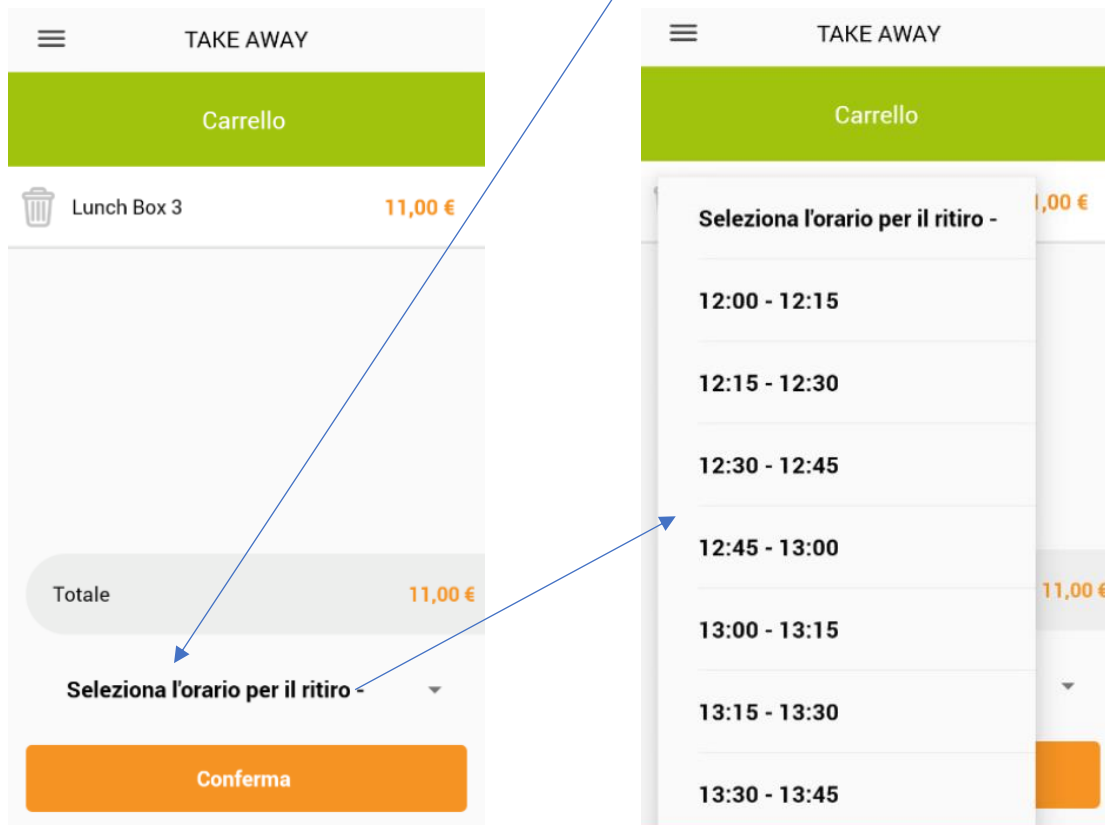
TAKE AWAY

Carrello

Lunch Box 3 11,00 €

Totale 11,00 €

Seleziona l'orario per il ritiro -

Conferma

TAKE AWAY

Carrello

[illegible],00 €

Seleziona l'orario per il ritiro -

12:00 - 12:15

12:15 - 12:30

12:30 - 12:45

12:45 - 13:00

13:00 - 13:15

13:15 - 13:30

13:30 - 13:45

11,00 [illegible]